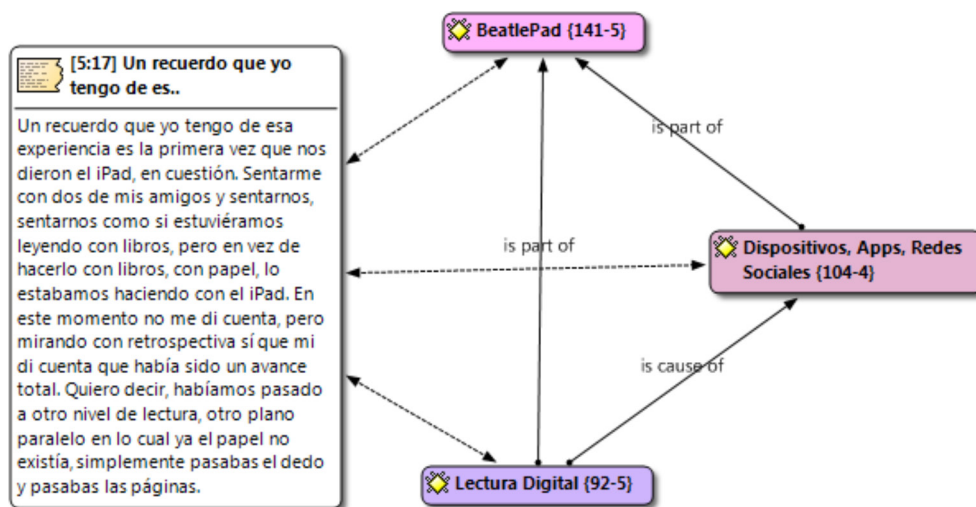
[5:17] Un recuerdo que yo tengo de es..

Un recuerdo que yo tengo de esa experiencia es la primera vez que nos dieron el iPad, en cuestión. Sentarme con dos de mis amigos y sentarnos, sentarnos como si estuviéramos leyendo con libros, pero en vez de hacerlo con libros, con papel, lo estabamos haciendo con el iPad. En este momento no me di cuenta, pero mirando con retrospectiva sí que mi di cuenta que había sido un avance total. Quiero decir, habíamos pasado a otro nivel de lectura, otro plano paralelo en lo cual ya el papel no existía, simplemente pasabas el dedo y pasabas las páginas.

BeatlePad {141-5}

is part of

is part of

Dispositivos, Apps, Redes Sociales {104-4}

is cause of

Lectura Digital {92-5}